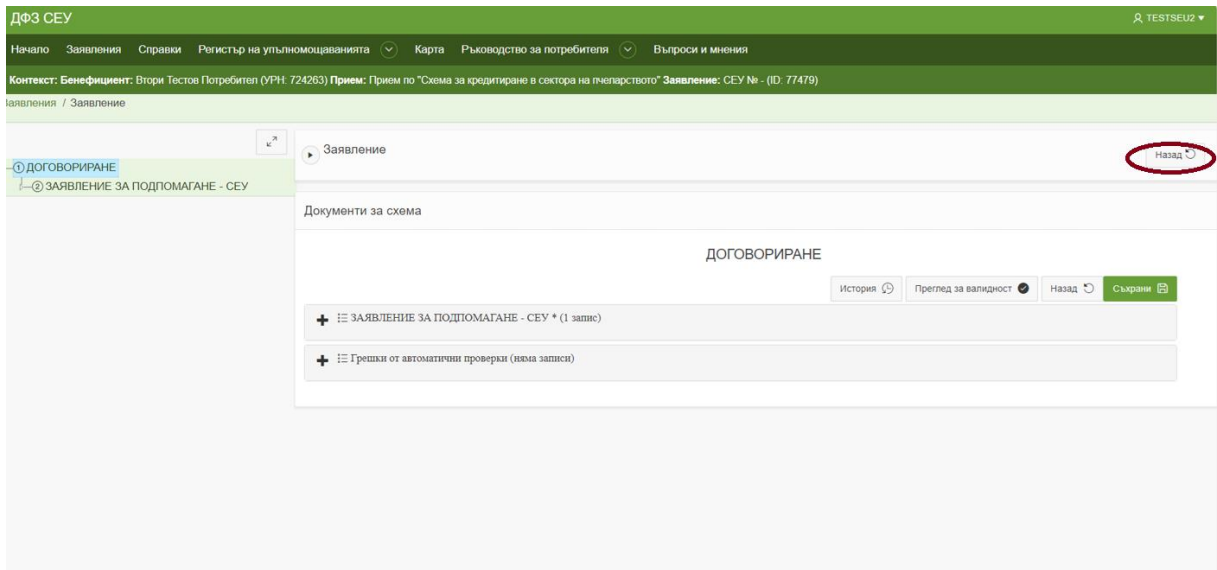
ДФЗ СЕУ

TESTSEU2

Начало Заявления Справки Регистър на упълномощаванията Карта Ръководство за потребителя Въпроси и мнения

Контекст: Бенефициент: Втори Тестов Потребител (УРН: 724263) Прием: Прием по "Схема за кредитиране в сектора на пчеларството" Заявление: СЕУ № - (ID: 77479)

Заявления / Заявление

① ДОГОВОРИРАНЕ
② ЗАЯВЛЕНИЕ ЗА ПОДПОМАГАНЕ - СЕУ

Заявление

Назад

Документи за схема

ДОГОВОРИРАНЕ

История Преглед за валидност Назад Съхрани

ЗАЯВЛЕНИЕ ЗА ПОДПОМАГАНЕ - СЕУ * (1 запис)

Грешки от автоматични проверки (няма записи)